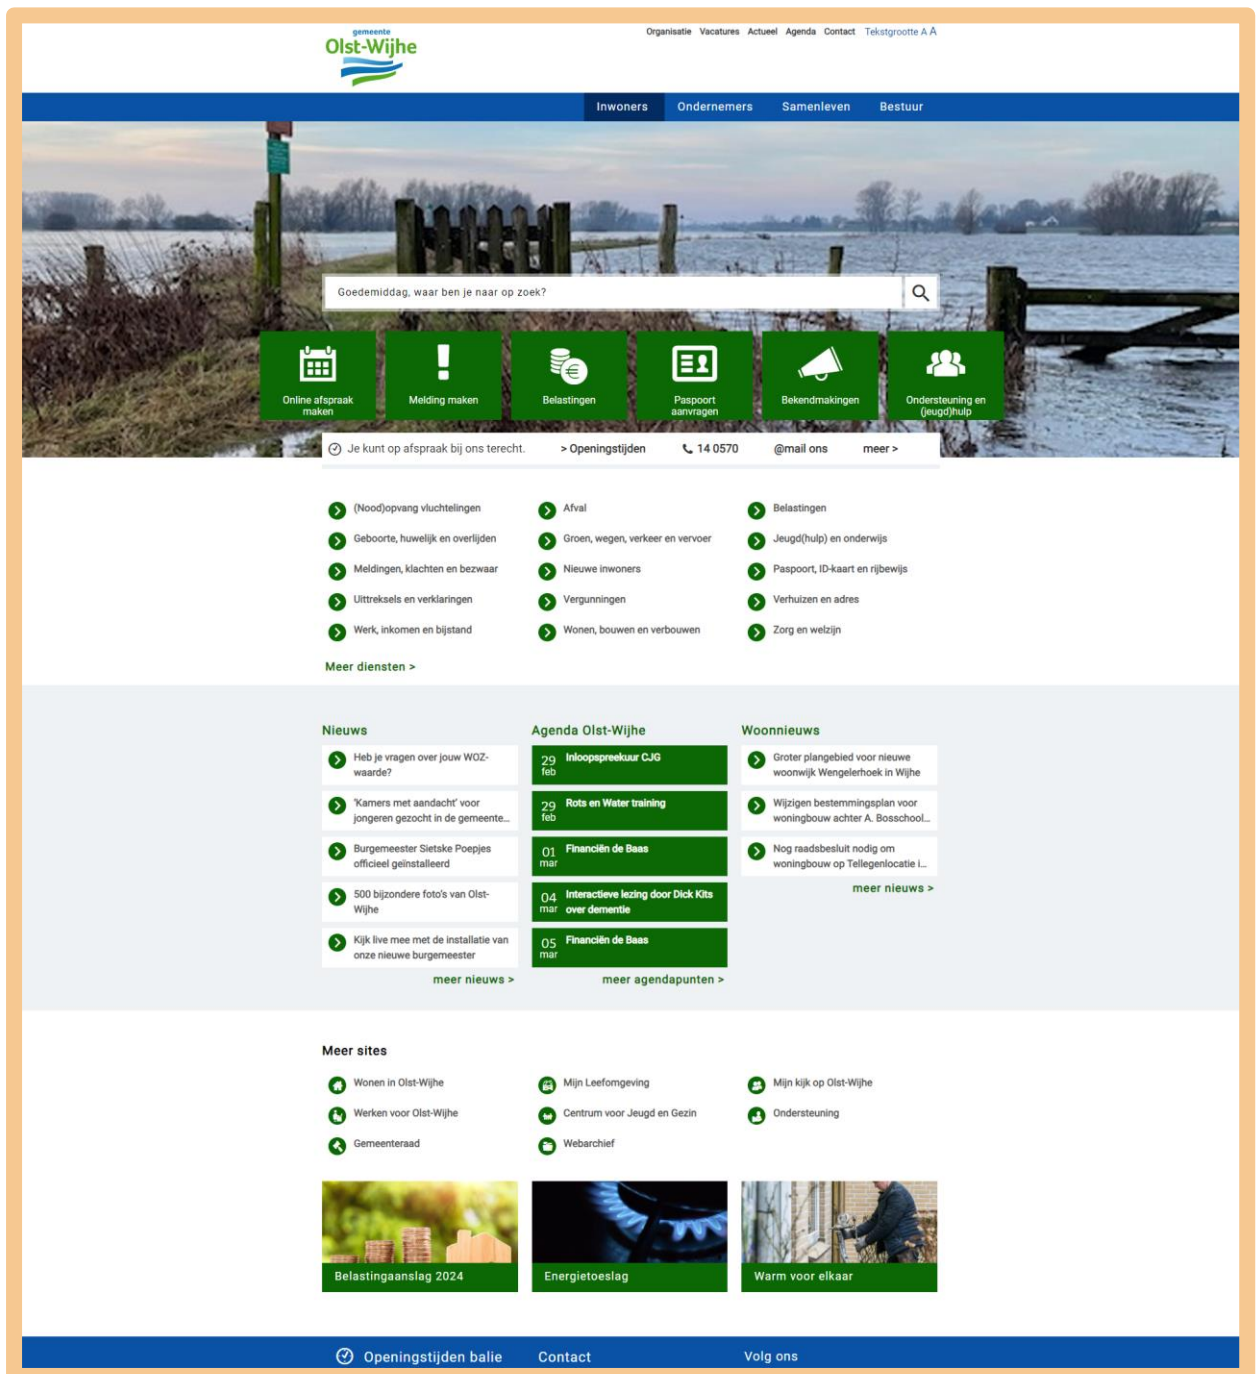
gemeente
Olst-Wijhe

Organisatie Vacatures Actueel Agenda Contact Tekstgrootte A A

Inwoners Ondernemers Samenleven Bestuur

Goedemiddag, waar ben je naar op zoek?

Online afspraak maken
Melding maken
Belastingen
Paspoort aanvragen
Bekendmakingen
Ondersteuning en (jeugd)hulp

Je kunt op afspraak bij ons terecht. > Openingstijden 14 0570 @mail ons meer >

(Nood)opvang vluchtelingen
Geboorte, huwelijk en overlijden
Meldingen, klachten en bezwaar
Uittreksels en verklaringen
Werk, inkomen en bijstand

Afval
Groen, wegen, verkeer en vervoer
Nieuwe inwoners
Vergunningen
Wonen, bouwen en verbouwen

Belastingen
Jeugd(hulp) en onderwijs
Paspoort, ID-kaart en rijbewijs
Verhuizen en adres
Zorg en welzijn

Meer diensten >

Nieuws
Heb je vragen over jouw WOZ-waarde?
'Kamers met aandacht' voor jongeren gezocht in de gemeente...
Burgemeester Sietske Poepjes officieel geïnstalleerd
500 bijzondere foto's van Olst-Wijhe
Kijk live mee met de installatie van onze nieuwe burgemeester
meer nieuws >

Agenda Olst-Wijhe
29 feb Inloopspreekuur CJG
29 feb Rots en Water training
01 mar Financiën de Baas
04 mar Interactieve lezing door Dick Kits over dementie
05 mar Financiën de Baas
meer agendapunten >

Woonnieuws
Groter plangebied voor nieuwe woonwijk Wengelerhoek in Wijhe
Wijzigen bestemmingsplan voor woningbouw achter A. Bosschool...
Nog raadsbesluit nodig om woningbouw op Tellegenlocatie i...
meer nieuws >

Meer sites
Wonen in Olst-Wijhe
Werken voor Olst-Wijhe
Gemeenteraad
Mijn Leefomgeving
Centrum voor Jeugd en Gezin
Webarchief
Mijn kijk op Olst-Wijhe
Ondersteuning

Belastingaanslag 2024
Energietoeslag
Warm voor elkaar

Openingstijden balie
Contact
Volg ons